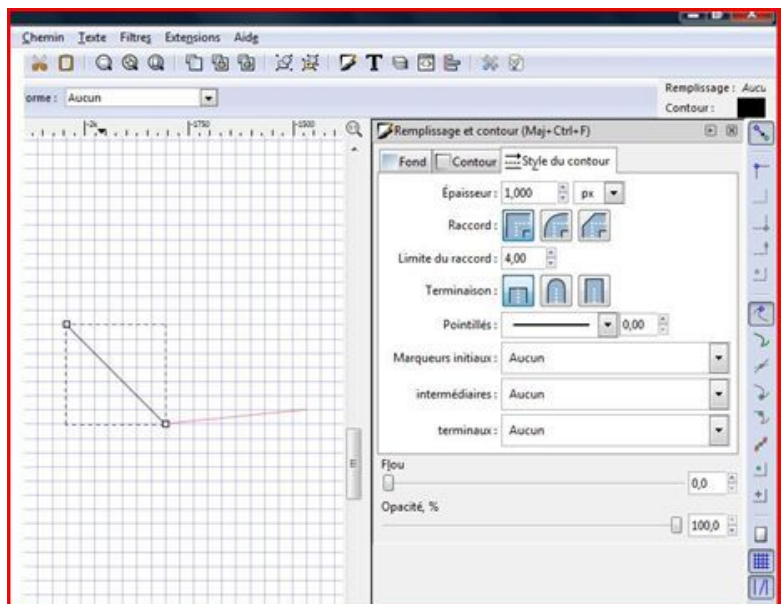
Chemin Texte Filtres Extensions Aide

orme : Aucun

Remplissage : Aucu
Contour :

-2000 -1750 -1500

Remplissage et contour (Maj+Ctrl+F)

Fond Contour Style du contour

Épaisseur : 1,000 px

Raccord :

Limite du raccord : 4,00

Terminaison :

Pointillés : 0,00

Marqueurs initiaux : Aucun

intermédiaires : Aucun

terminaux : Aucun

Flou

0,0

Opacité, %

100,0